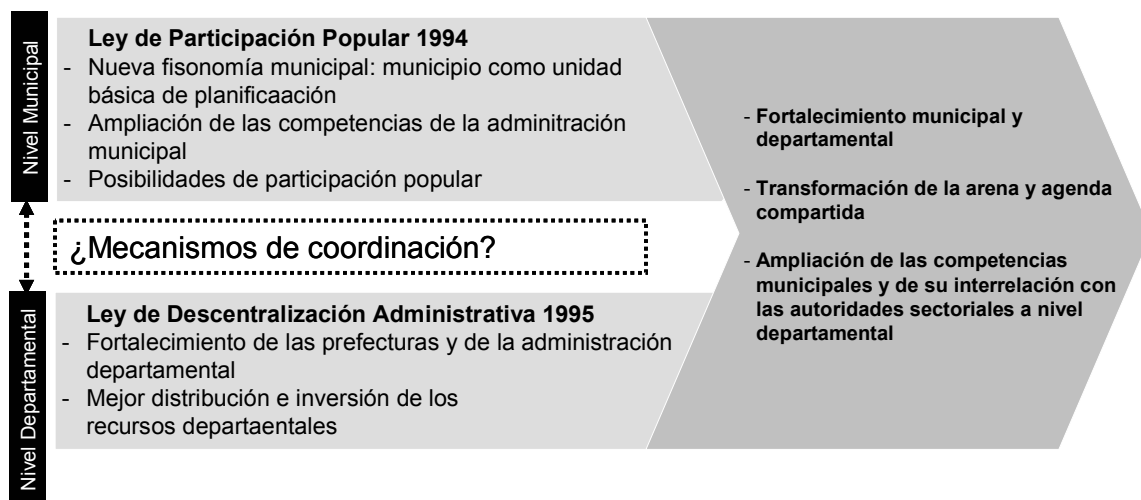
Nivel Municipal

Ley de Participación Popular 1994
- Nueva fisonomía municipal: municipio como unidad básica de planificaación
- Ampliación de las competencias de la adminitración municipal
- Posibilidades de participación popular

¿Mecanismos de coordinación?

Nivel Departamental

Ley de Descentralización Administrativa 1995
- Fortalecimiento de las prefecturas y de la administración departamental
- Mejor distribución e inversión de los recursos departaentales

- Fortalecimiento municipal y departamental

- Transformación de la arena y agenda compartida

- Ampliación de las competencias municipales y de su interrelación con las autoridades sectoriales a nivel departamental